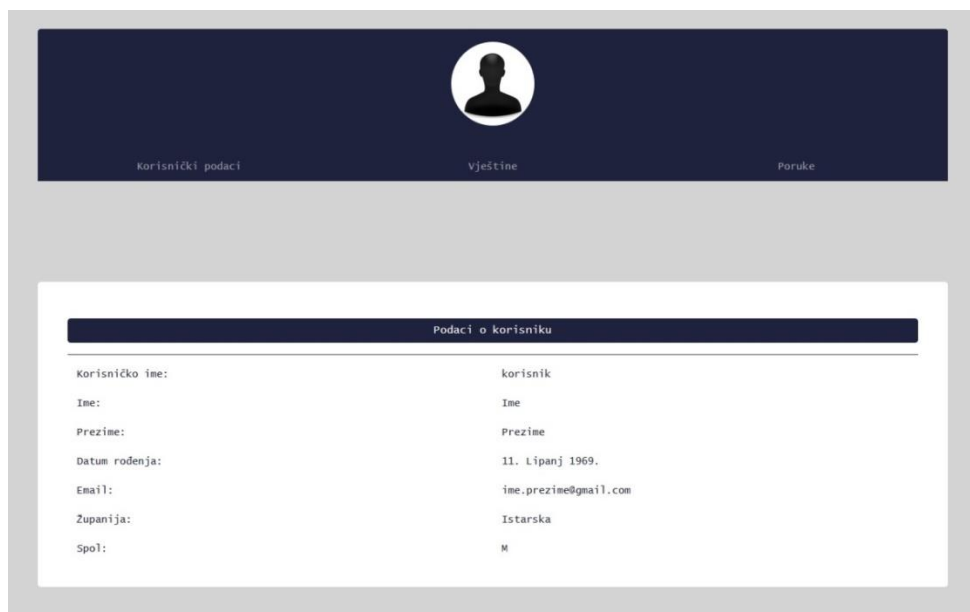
Korisnički podaci

Vještine

Poruke

Podaci o korisniku

| | |
|---|---|
| Korisničko ime: | korisnik |
| Ime: | Ime |
| Prezime: | Prezime |
| Datum rođenja: | 11. Lipanj 1969. |
| Email: | ime.prezime@gmail.com |
| Županija: | Istarska |
| Spol: | M |